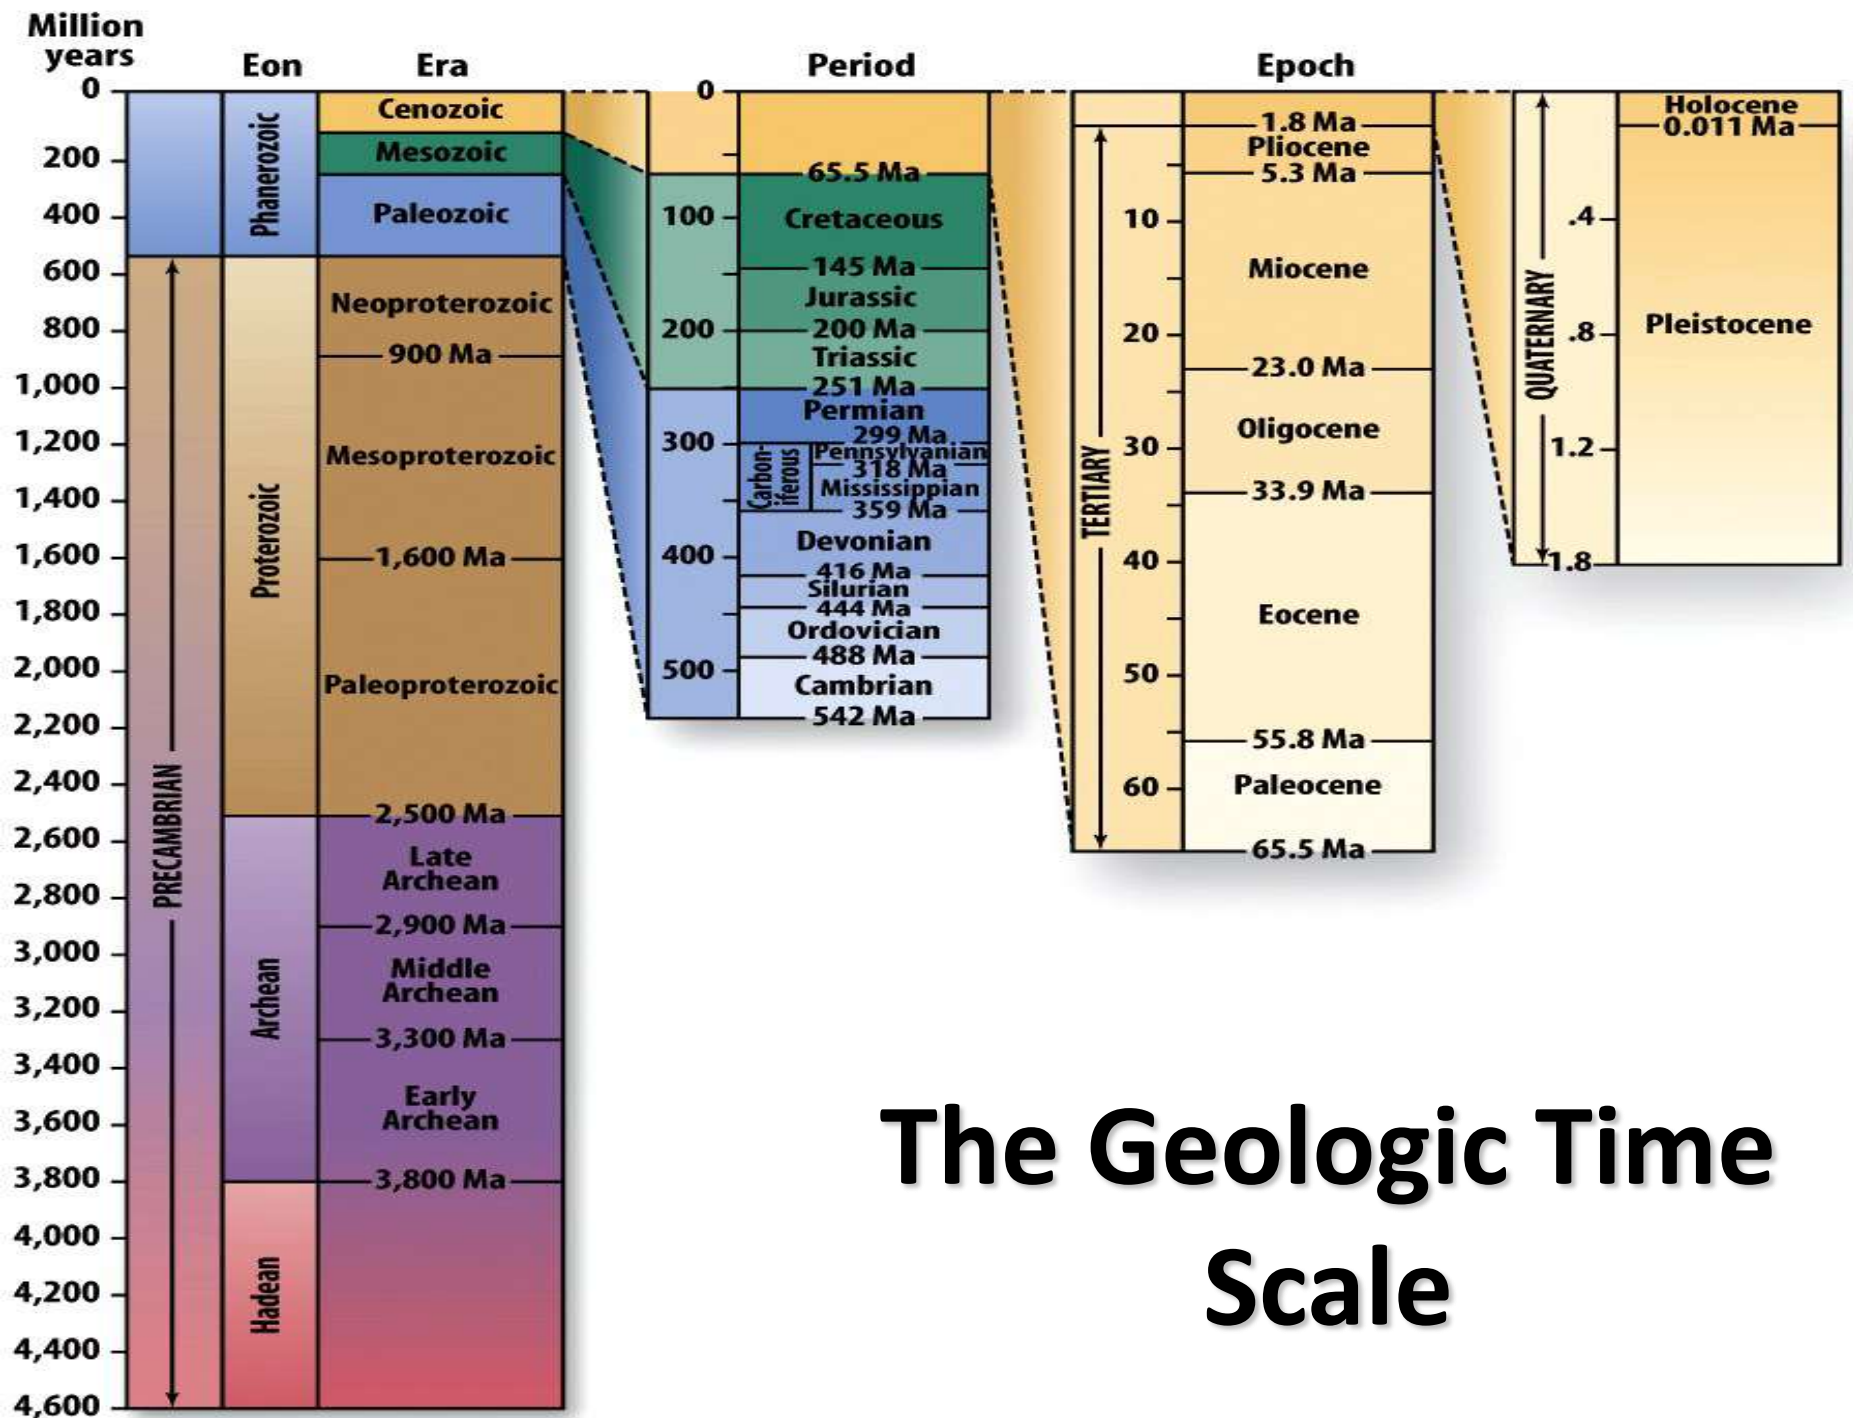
Million years

Eon

Era

Period

Epoch

0
200
400
600
800
1,000
1,200
1,400
1,600
1,800
2,000
2,200
2,400
2,600
2,800
3,000
3,200
3,400
3,600
3,800
4,000
4,200
4,400
4,600

PRECAMBRIAN

Phanerozoic
Proterozoic
Archean
Hadean

Cenozoic
Mesozoic
Paleozoic
Neoproterozoic
900 Ma
Mesoproterozoic
1,600 Ma
Paleoproterozoic
2,500 Ma
Late Archean
2,900 Ma
Middle Archean
3,300 Ma
Early Archean
3,800 Ma

0
100
200
300
400
500

65.5 Ma
Cretaceous
145 Ma
Jurassic
200 Ma
Triassic
251 Ma
Permian
299 Ma
Carbon-iferous
Pennsylvanian
318 Ma
Mississippian
359 Ma
Devonian
416 Ma
Silurian
444 Ma
Ordovician
488 Ma
Cambrian
542 Ma

TERTIARY
10
20
30
40
50
60

1.8 Ma
Pliocene
5.3 Ma
Miocene
23.0 Ma
Oligocene
33.9 Ma
Eocene
55.8 Ma
Paleocene
65.5 Ma

QUATERNARY
.4
.8
1.2
1.8

Holocene
0.011 Ma
Pleistocene

The Geologic Time Scale